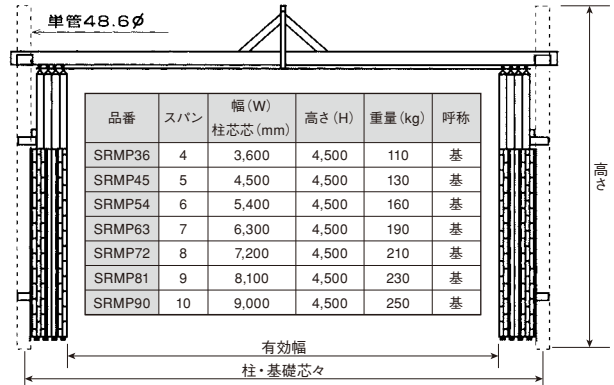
単管48.6ø

| 品番 | スパン | 幅(W)柱芯芯(mm) | 高さ(H) | 重量(kg) | 呼称 |
|---|---|---|---|---|---|
| SRMP36 | 4 | 3,600 | 4,500 | 110 | 基 |
| SRMP45 | 5 | 4,500 | 4,500 | 130 | 基 |
| SRMP54 | 6 | 5,400 | 4,500 | 160 | 基 |
| SRMP63 | 7 | 6,300 | 4,500 | 190 | 基 |
| SRMP72 | 8 | 7,200 | 4,500 | 210 | 基 |
| SRMP81 | 9 | 8,100 | 4,500 | 230 | 基 |
| SRMP90 | 10 | 9,000 | 4,500 | 250 | 基 |

高さ

有効幅

柱・基礎芯々